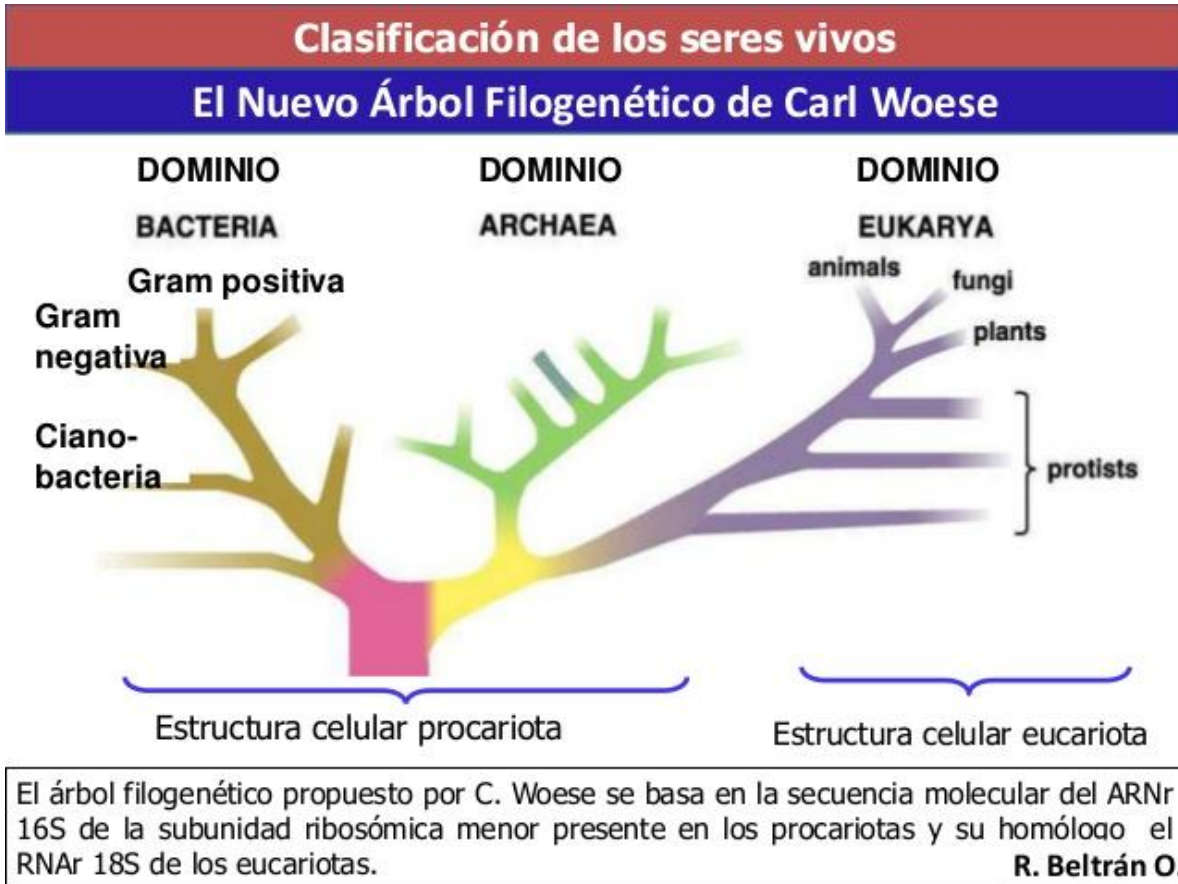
Clasificación de los seres vivos

El Nuevo Árbol Filogenético de Carl Woese

DOMINIO
BACTERIA

DOMINIO
ARCHAEA

DOMINIO
EUKARYA

Gram positiva

Gram negativa

Ciano-bacteria

animals

fungi

plants

protists

Estructura celular procariota

Estructura celular eucariota

El árbol filogenético propuesto por C. Woese se basa en la secuencia molecular del ARNr 16S de la subunidad ribosómica menor presente en los procariotas y su homólogo el RNAr 18S de los eucariotas.

R. Beltrán O.